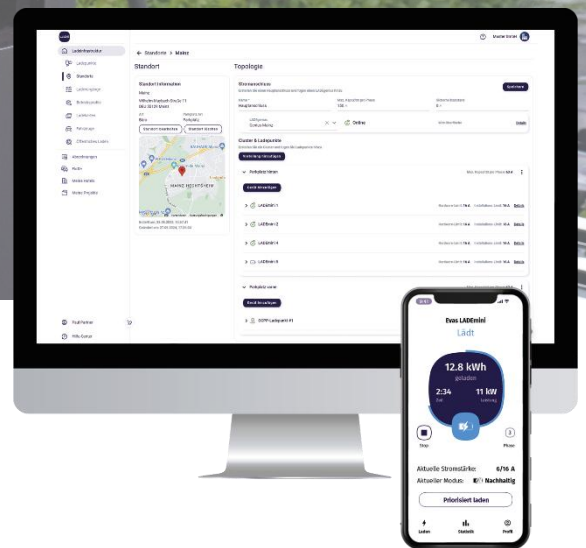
Ladeinfrastruktur
Ladepunkte
Standorte
Ladevorgänge
Nutzerprofile
Ladekarten
Rechnungen
Öffentliches Laden
Abrechnungen
Kosten
Meine Daten
Meine Projekte

← Standorte > Mainz

Standort

Standortinformation
Mainz

Standort bearbeiten
Standort löschen

Topologie

Stromanschluss

Cluster & Ladepunkte

Parkplatz hinten
LADEmini 1
LADEmini 2
LADEmini 3
LADEmini 4

Parkplatz vorne
OCPP-Ladepunkt #1

Evas LADEmini
Lädt
12.8 kWh
geladen
2:34
11 kW
Stop
Phase
Aktuelle Stromstärke: 6/16 A
Aktueller Modus: Nachhaltig
Priorisiert laden
Laden
Statistik
Profil